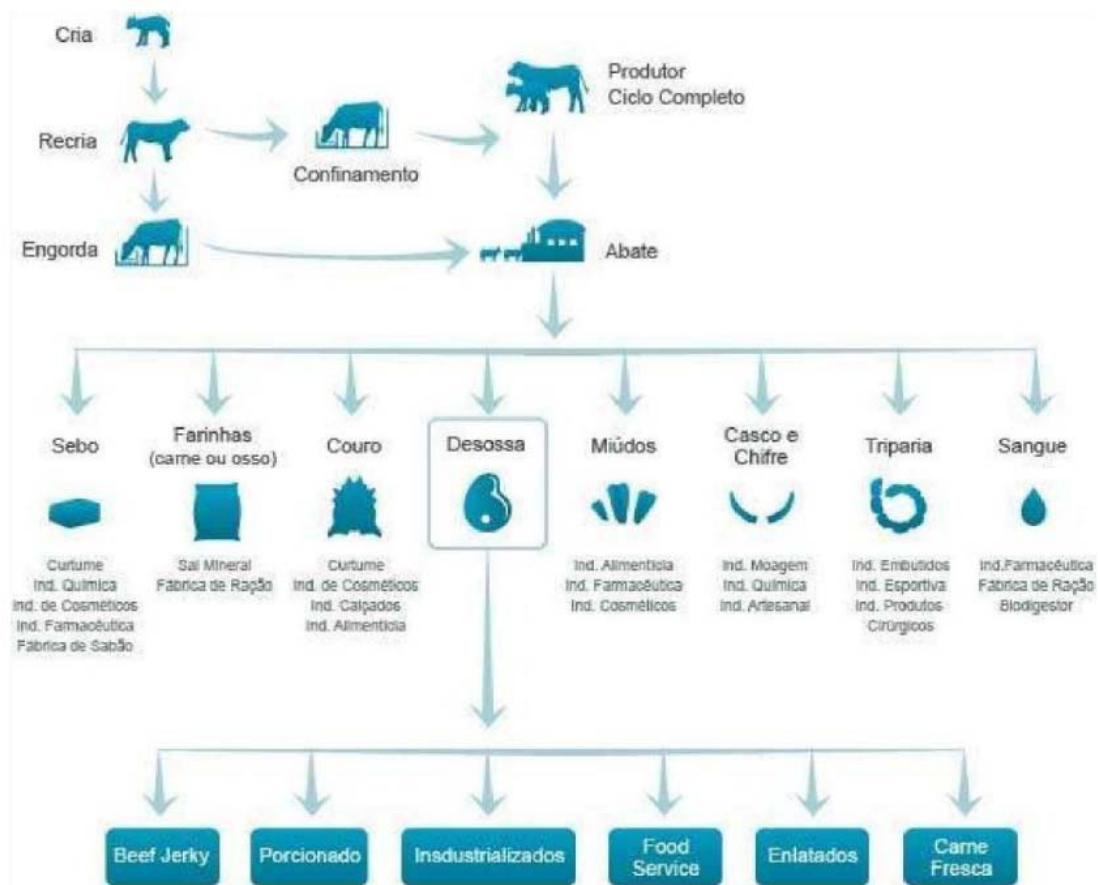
Cria

Recria

Confinamento

Produtor
Ciclo Completo

Engorda

Abate

Sebo

Curtume
Ind. Química
Ind. de Cosméticos
Ind. Farmacêutica
Fábrica de Sabão

Farinhas
(carne ou osso)

Sal Mineral
Fábrica de Ração

Couro

Curtume
Ind. de Cosméticos
Ind. Calçados
Ind. Alimentícia

Desossa

Miúdos

Ind. Alimentícia
Ind. Farmacêutica
Ind. Cosméticos

Casco e
Chifre

Ind. Moagem
Ind. Química
Ind. Artesanal

Triparia

Ind. Embutidos
Ind. Esportiva
Ind. Produtos
Cirúrgicos

Sangue

Ind.Farmacêutica
Fábrica de Ração
Biodigestor

Beef Jerky

Porcionado

Insdustrializados

Food
Service

Enlatados

Carne
Fresca